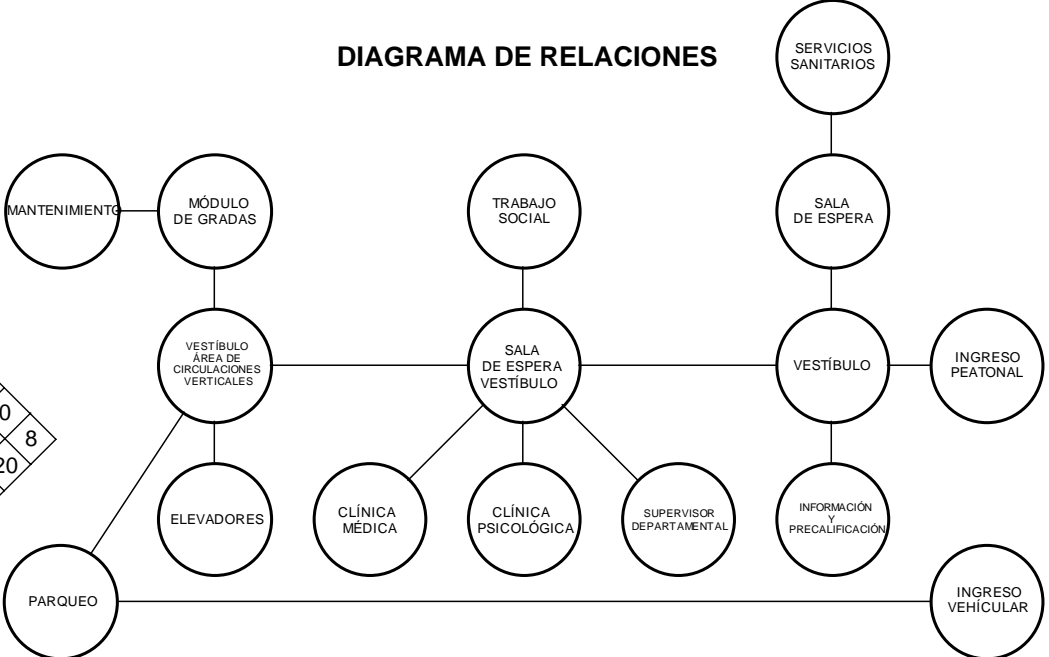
DIAGRAMA DE RELACIONES

SERVICIOS SANITARIOS

MANTENIMIENTO

MÓDULO DE GRADAS

TRABAJO SOCIAL

SALA DE ESPERA

VESTÍBULO ÁREA DE CIRCULACIONES VERTICALES

SALA DE ESPERA VESTÍBULO

VESTÍBULO

INGRESO PEATONAL

0

8

20

ELEVADORES

CLÍNICA MÉDICA

CLÍNICA PSICOLÓGICA

SUPERVISOR DEPARTAMENTAL

INFORMACIÓN Y PRECALIFICACIÓN

PARQUEO

INGRESO VEHÍCULAR